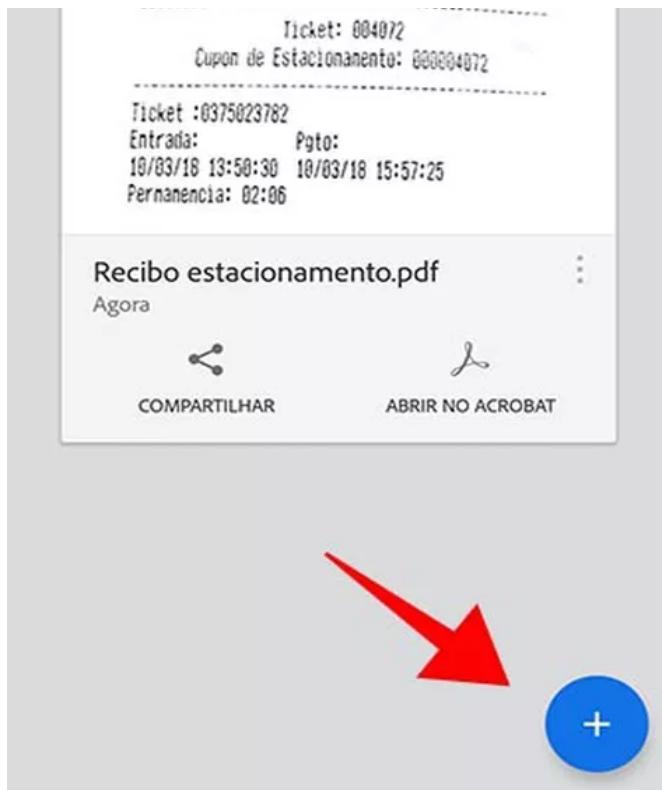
Ticket: 004072
Cupon de Estacionamento: 000004072

Ticket :0375023782
Entrada: Pgto:
10/03/18 13:50:30 10/03/18 15:57:25
Pernanencia: 02:06

Recibo estacionamento.pdf
Agora

COMPARTILHAR

ABRIR NO ACROBAT

+